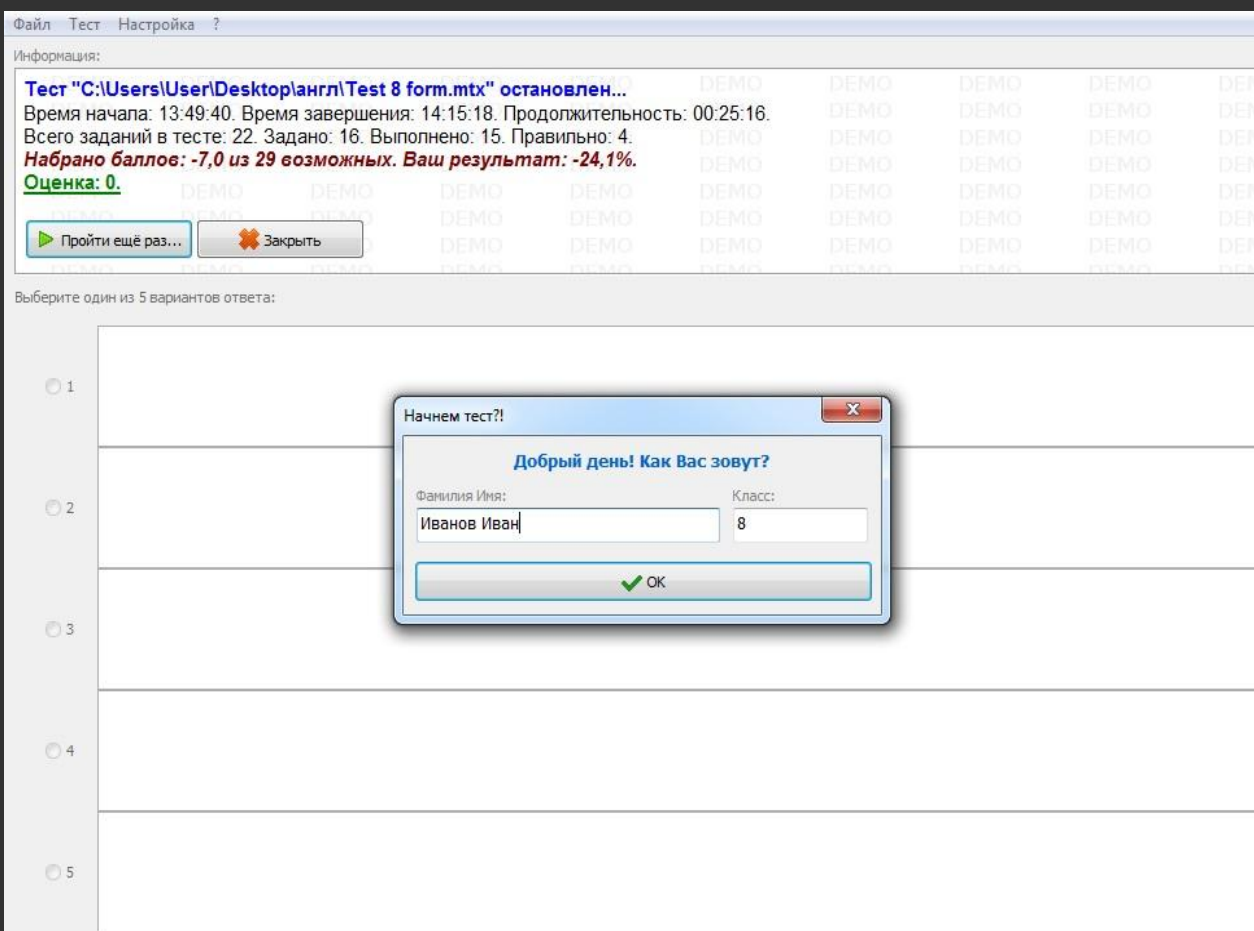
Файл Тест Настройка ?

Информация:

Тест "C:\Users\User\Desktop\англ\Test 8 form.mtx" остановлен...
Время начала: 13:49:40. Время завершения: 14:15:18. Продолжительность: 00:25:16.
Всего заданий в тесте: 22. Задано: 16. Выполнено: 15. Правильно: 4.
Набрано баллов: -7,0 из 29 возможных. Ваш результат: -24,1%.
Оценка: 0.

Пройти ещё раз... Закрыть

DEMO DEMO DEMO DEMO DEMO DEMO DEMO DEMO

Выберите один из 5 вариантов ответа:

1

2

3

4

5

Начнем тест?!

Добрый день! Как Вас зовут?

Фамилия Имя:
Иванов Иван

Класс:
8

OK